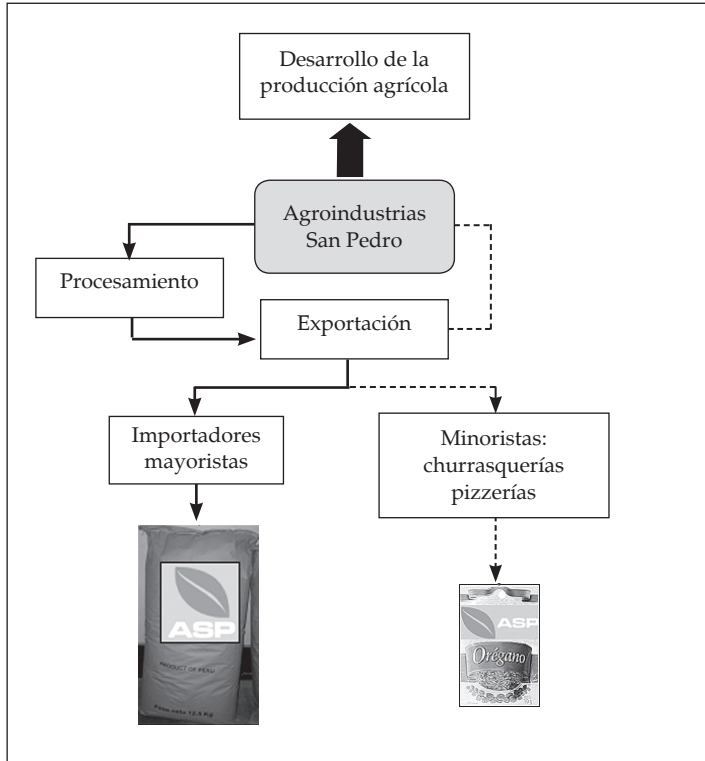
Desarrollo de la producción agrícola

Agroindustrias San Pedro

Procesamiento

Exportación

Importadores mayoristas

Minoristas: churrasquerías pizzerías

ASP

PRODUCT OF PERU

Peso neto 12.5 Kg

ASP

Orégano